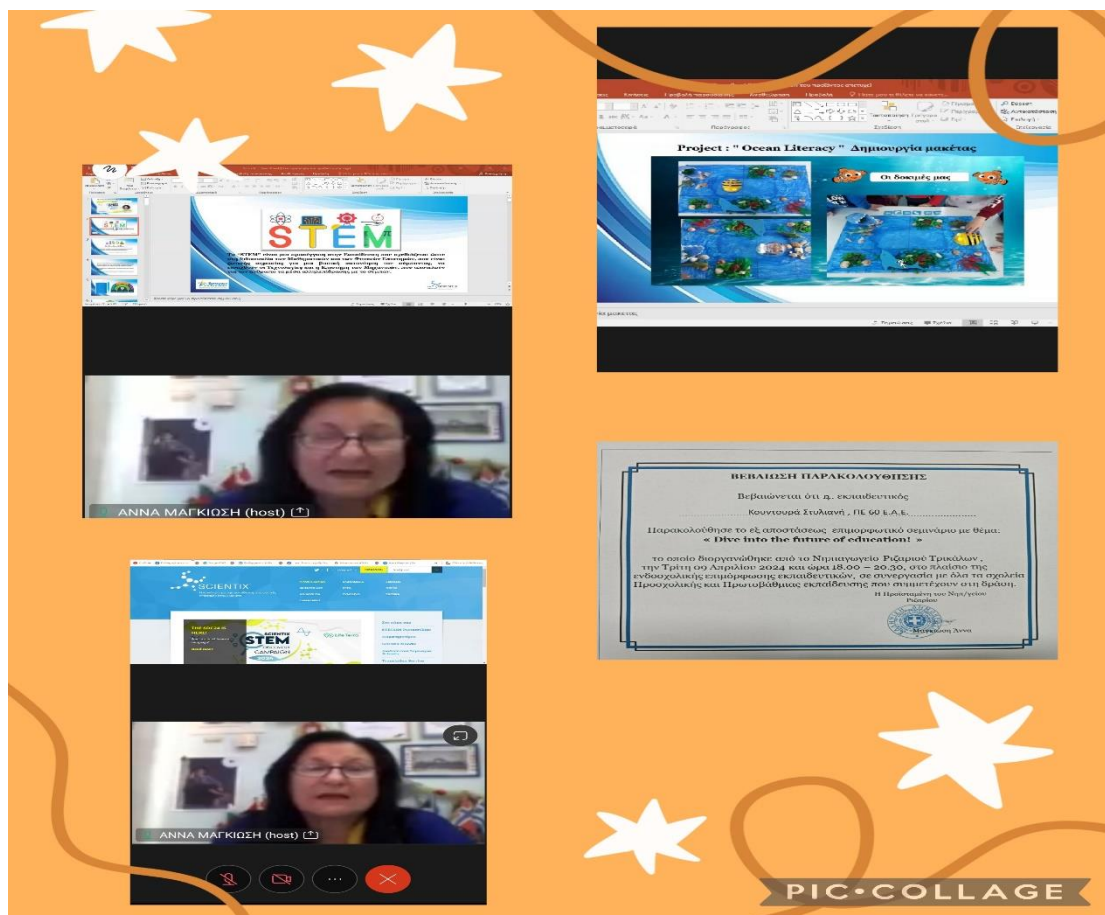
STEM

ΑΝΝΑ ΜΑΓΚΙΩΣΗ (host)

Project : " Ocean Literacy " Δημιουργία μακέτας

Οι δοκιμές μας

ΒΕΒΑΙΩΣΗ ΠΑΡΑΚΟΛΟΥΘΗΣΗΣ

Βεβαιώνεται ότι η εκπαιδευτικός

Κουντουρά Στυλιανή , ΠΕ 60 Ε.Α.Ε.

Παρακολούθησε το εξ αποστάσεως επιμορφωτικό σεμινάριο με θέμα:
« Dive into the future of education! »

το οποίο διοργανώθηκε από το Νηπιαγωγείο Ριζαριού Τρικάλων , την Τρίτη 09 Απριλίου 2024 και ώρα 18.00 – 20.30, στο πλαίσιο της ενδοσχολικής επιμόρφωσης εκπαιδευτικών, σε συνεργασία με όλα τα σχολεία Προσχολικής και Πρωτοβάθμιας εκπαίδευσης που συμμετέχουν στη δράση.

Η Προϊσταμένη του Νηπ/γείου Ριζαρίου

Μαγκιώση Άννα

SCIENTIX

STEM

ΑΝΝΑ ΜΑΓΚΙΩΣΗ (host)

PIC•COLLAGE